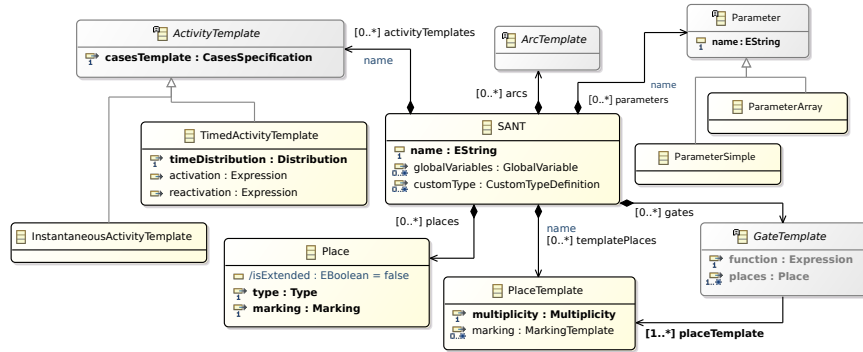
ActivityTemplate

casesTemplate : CasesSpecification

[0..*] activityTemplates

name

ArcTemplate

Parameter

name : EString

name

[0..*] parameters

[0..*] arcs

ParameterArray

TimedActivityTemplate

timeDistribution : Distribution

activation : Expression

reactivation : Expression

SANT

name : EString

globalVariables : GlobalVariable

customType : CustomTypeDefinition

ParameterSimple

[0..*] gates

InstantaneousActivityTemplate

[0..*] places

name

[0..*] templatePlaces

GateTemplate

function : Expression

places : Place

Place

/isExtended : EBoolean = false

type : Type

marking : Marking

PlaceTemplate

multiplicity : Multiplicity

marking : MarkingTemplate

[1..*] placeTemplate